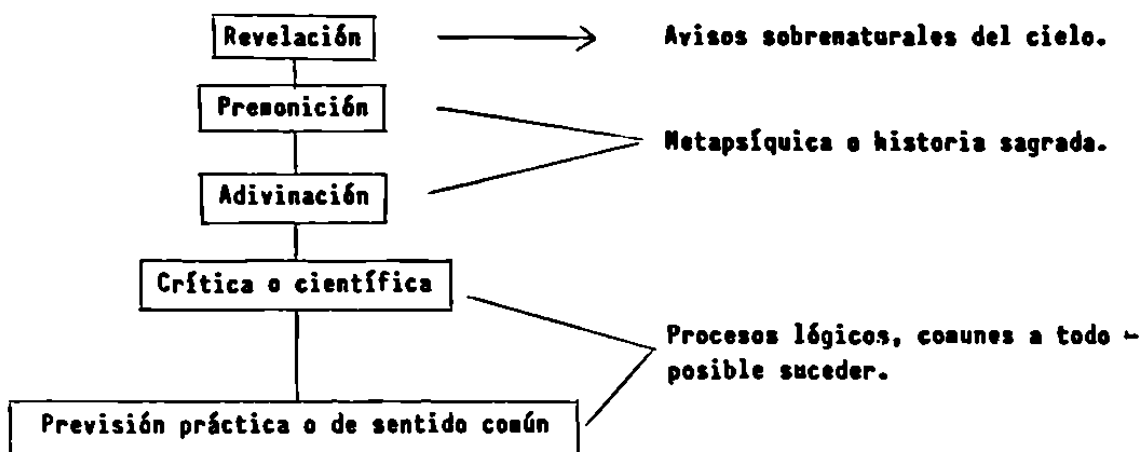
Revelación

Avisos sobrenaturales del cielo.

Premonición

Adivinación

Metapsíquica o historia sagrada.

Crítica o científica

Previsión práctica o de sentido común

Procesos lógicos, comunes a todo ~ posible suceder.